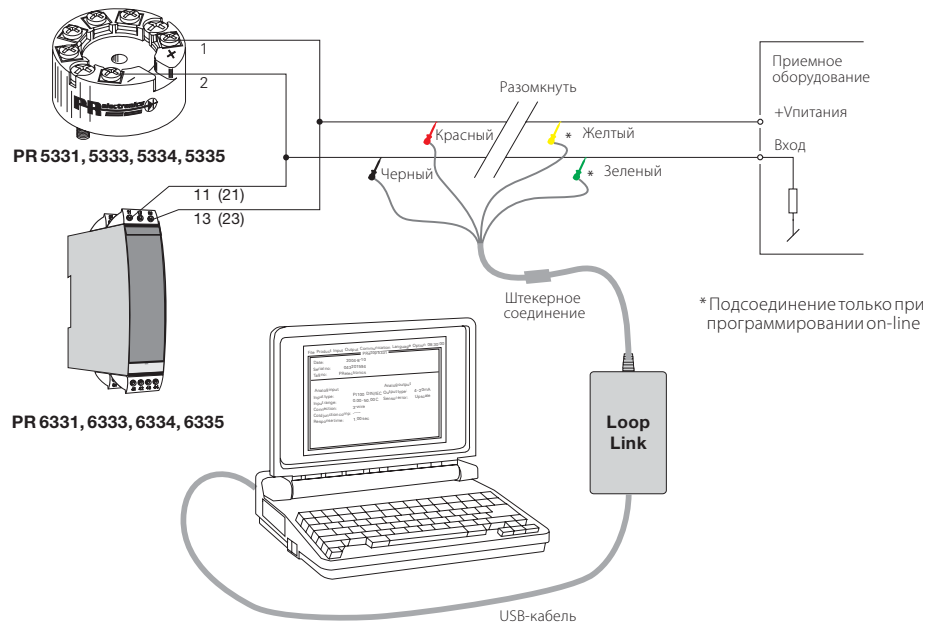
1

2

PR electronics

PR 5331, 5333, 5334, 5335

11 (21)

13 (23)

PR 6331, 6333, 6334, 6335

Разомкнуть

Красный

* Желтый

Черный

* Зеленый

Приемное оборудование

+Vпитания

Вход

Штекерное соединение

* Подсоединение только при программировании on-line

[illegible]

Loop Link

USB-кабель